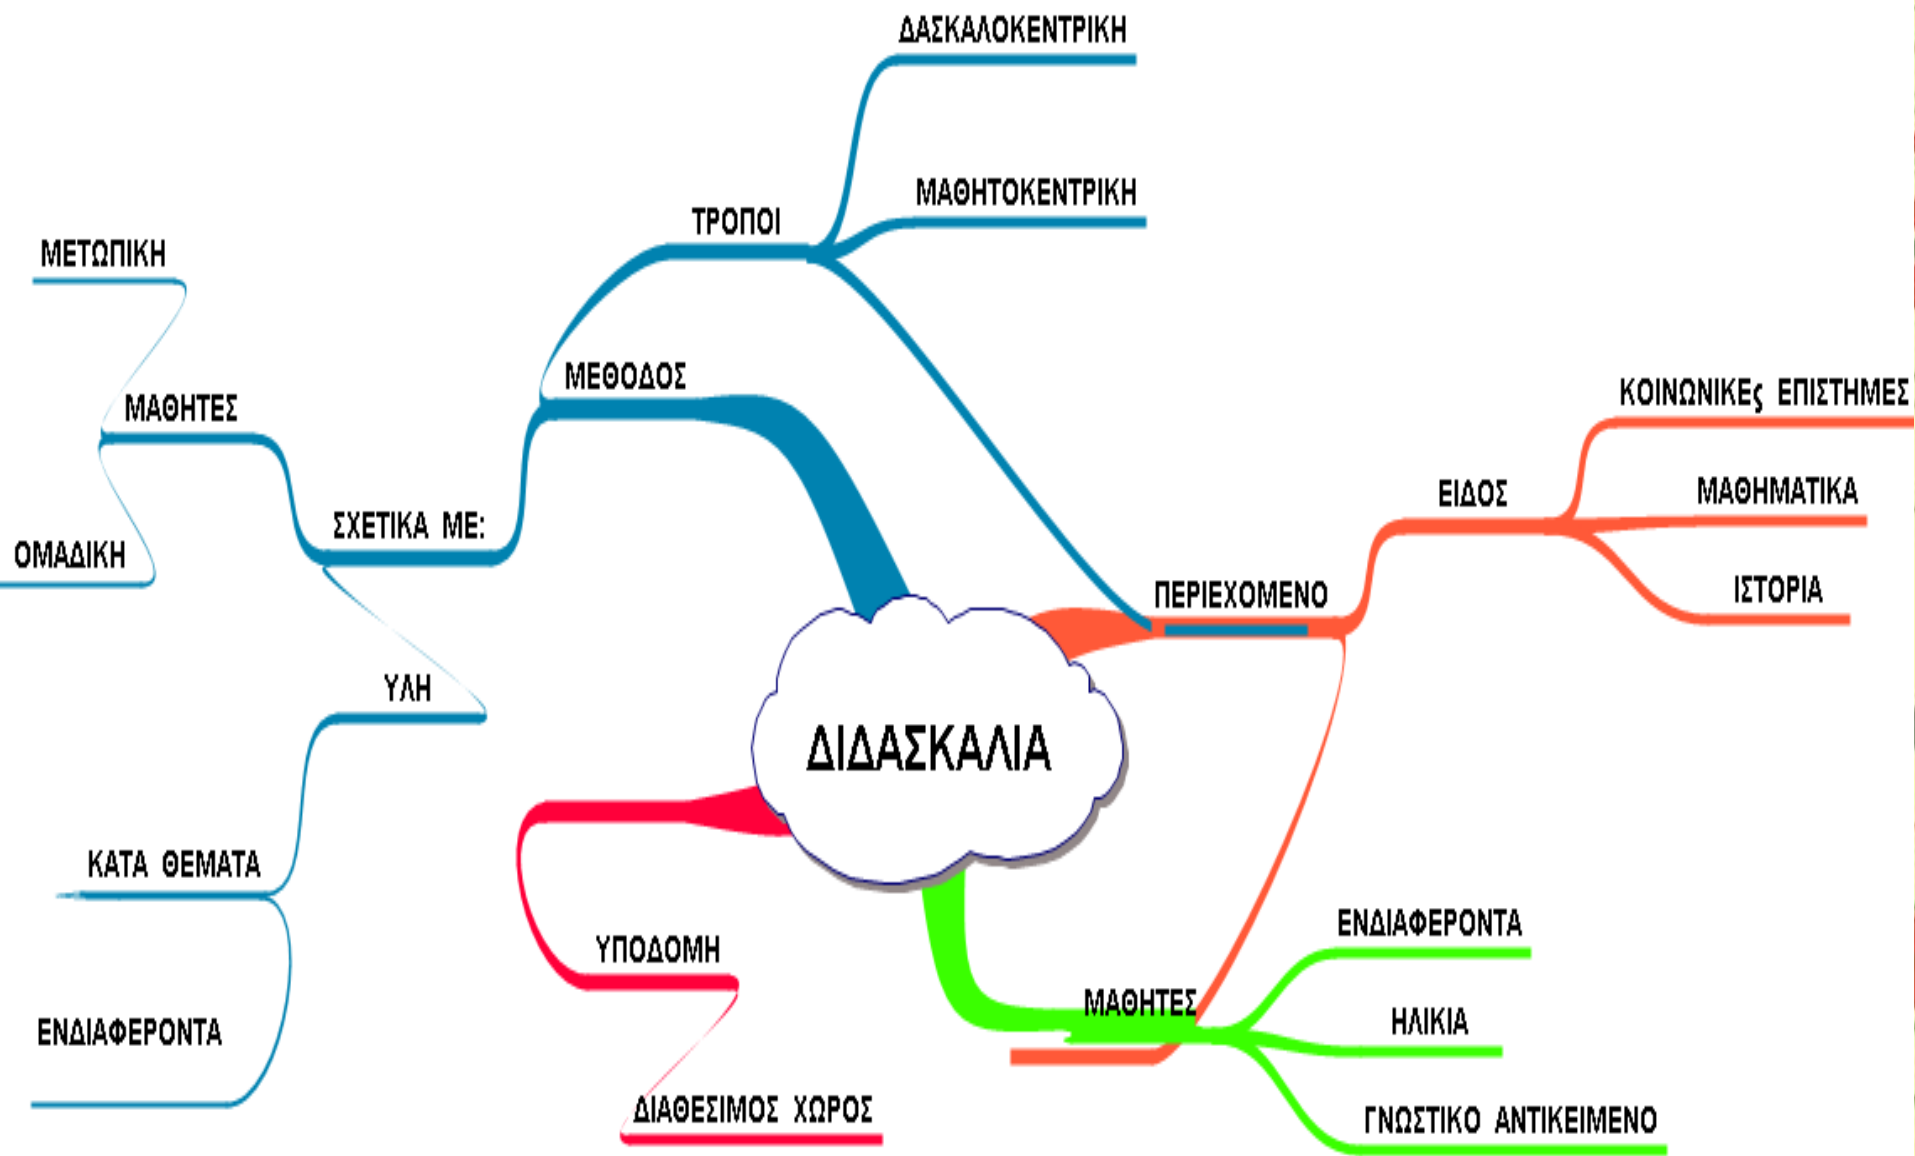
ΔΑΣΚΑΛΟΚΕΝΤΡΙΚΗ

ΜΑΘΗΤΟΚΕΝΤΡΙΚΗ

ΤΡΟΠΟΙ

ΜΕΤΩΠΙΚΗ

ΜΕΘΟΔΟΣ

ΜΑΘΗΤΕΣ

ΚΟΙΝΩΝΙΚΕς ΕΠΙΣΤΗΜΕΣ

ΕΙΔΟΣ

ΜΑΘΗΜΑΤΙΚΑ

ΣΧΕΤΙΚΑ ΜΕ:

ΟΜΑΔΙΚΗ

ΠΕΡΙΕΧΟΜΕΝΟ

ΙΣΤΟΡΙΑ

ΥΛΗ

ΔΙΔΑΣΚΑΛΙΑ

ΚΑΤΑ ΘΕΜΑΤΑ

ΕΝΔΙΑΦΕΡΟΝΤΑ

ΥΠΟΔΟΜΗ

ΜΑΘΗΤΕΣ

ΗΛΙΚΙΑ

ΕΝΔΙΑΦΕΡΟΝΤΑ

ΔΙΑΘΕΣΙΜΟΣ ΧΩΡΟΣ

ΓΝΩΣΤΙΚΟ ΑΝΤΙΚΕΙΜΕΝΟ